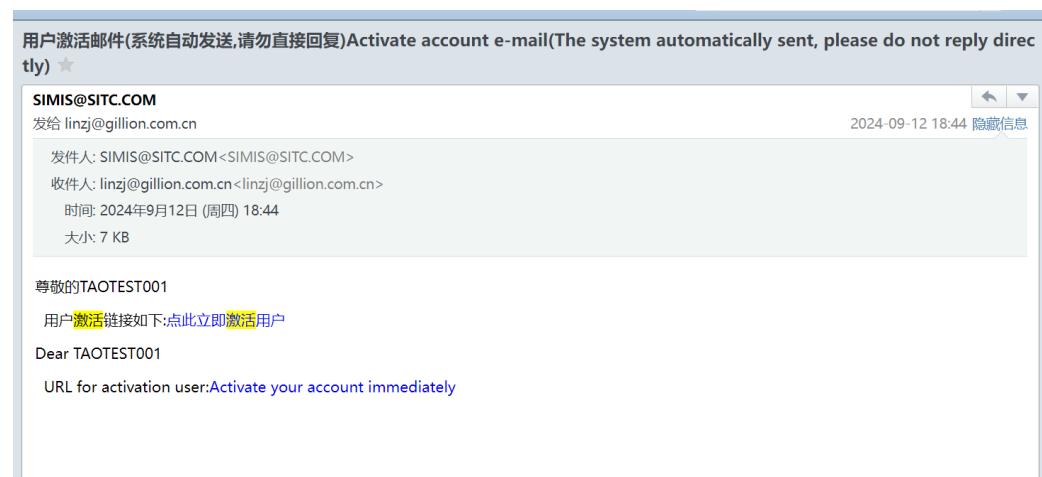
用户激活邮件(系统自动发送,请勿直接回复)Activate account e-mail(The system automatically sent, please do not reply directly)

SIMIS@SITC.COM
发给 linzj@gillion.com.cn

2024-09-12 18:44 隐藏信息

发件人: SIMIS@SITC.COM<SIMIS@SITC.COM>
收件人: linzj@gillion.com.cn<linzj@gillion.com.cn>
时间: 2024年9月12日 (周四) 18:44
大小: 7 KB

尊敬的TAOTEST001

用户激活链接如下:点此立即激活用户

Dear TAOTEST001

URL for activation user:Activate your account immediately